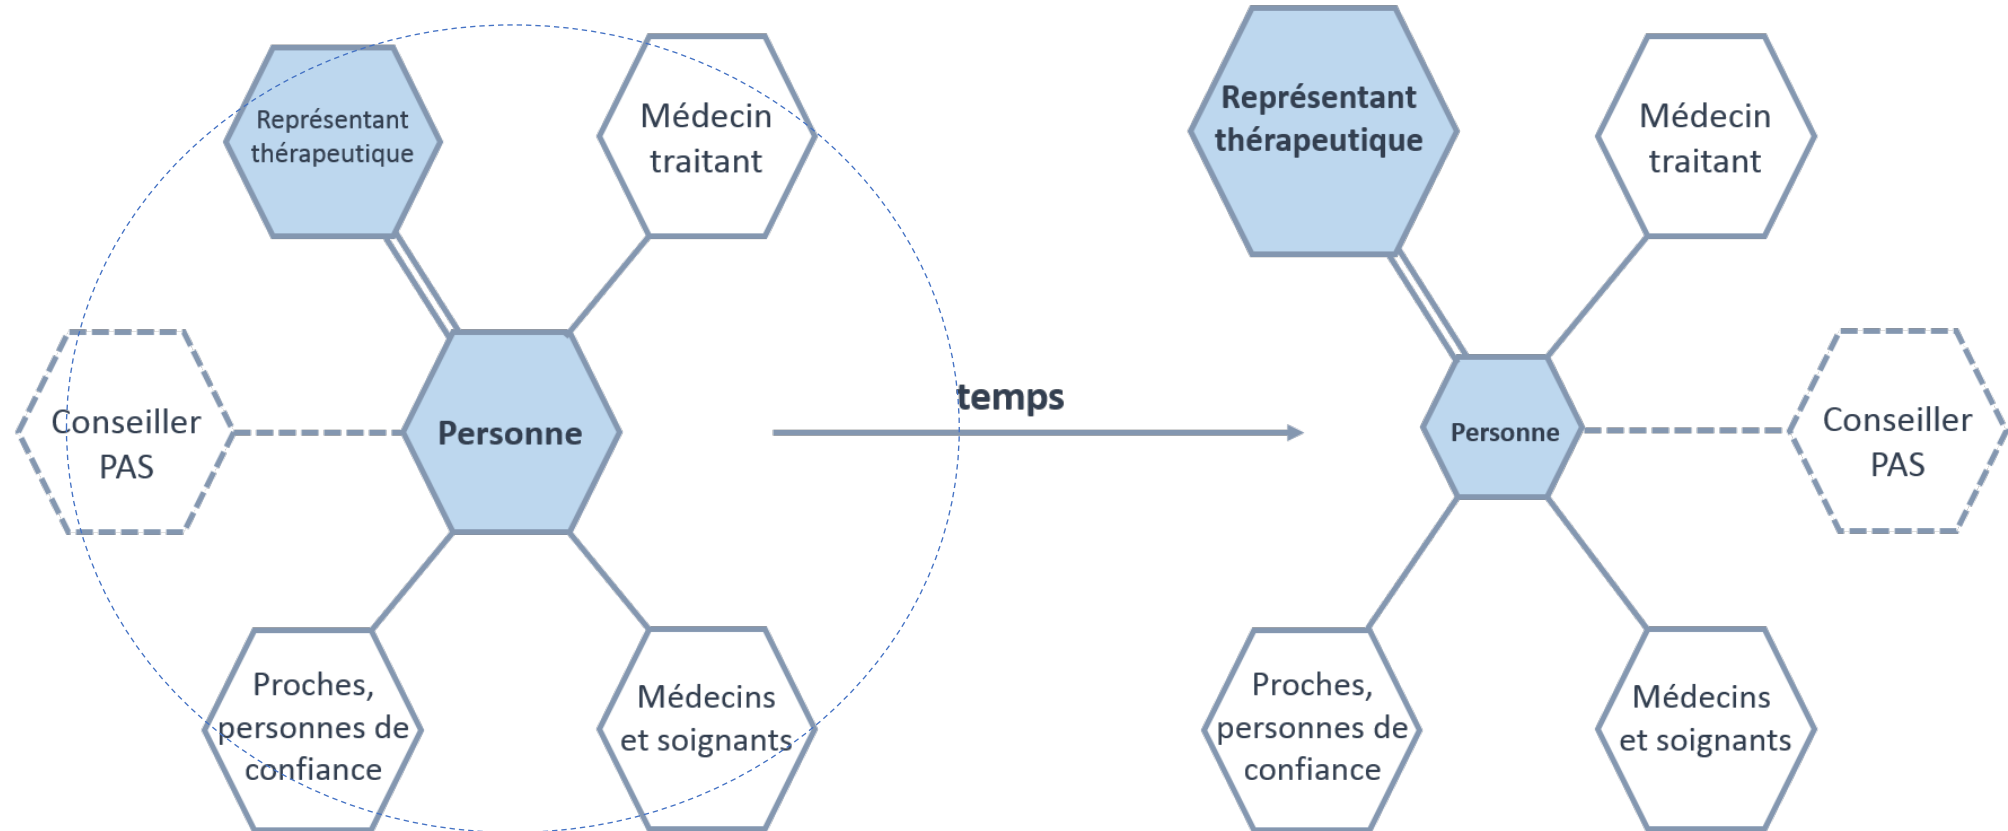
Représentant thérapeutique

Médecin traitant

Conseiller PAS

Personne

Proches, personnes de confiance

Médecins et soignants

temps

Représentant thérapeutique

Médecin traitant

Personne

Conseiller PAS

Proches, personnes de confiance

Médecins et soignants